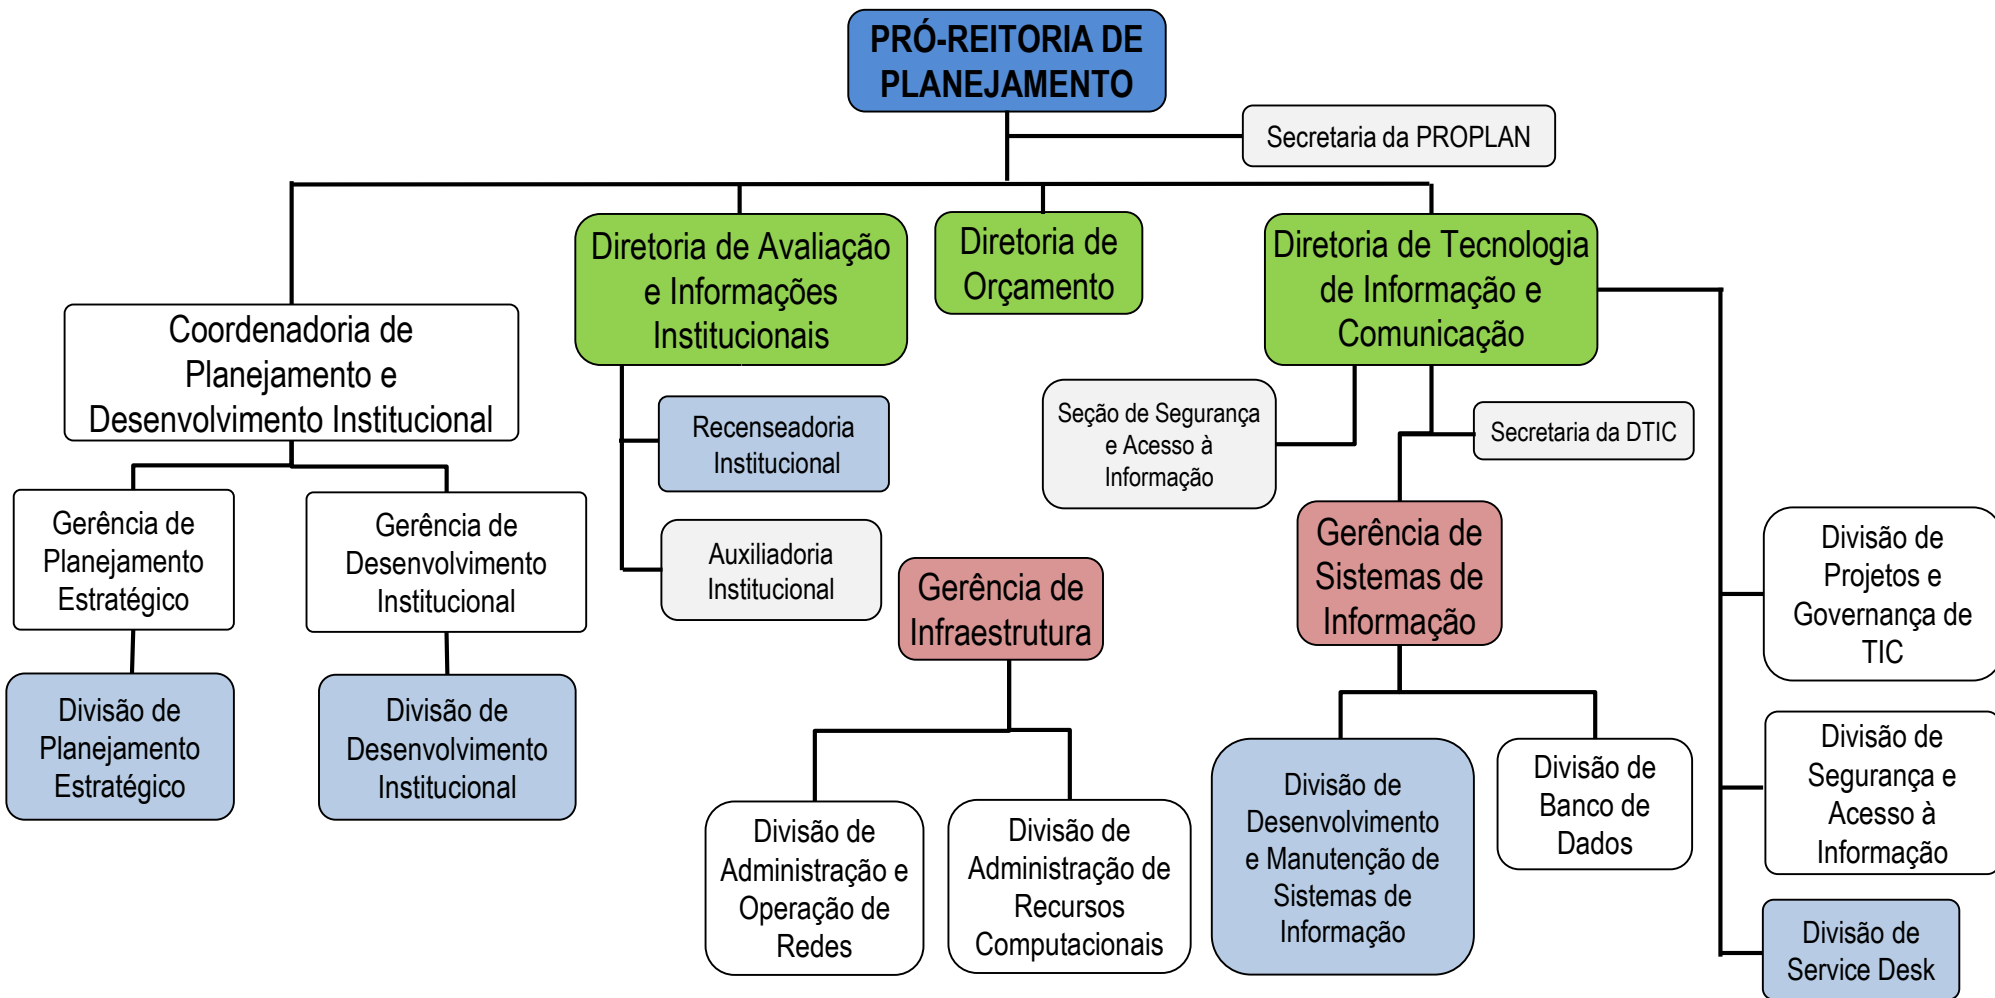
PRÓ-REITORIA DE PLANEJAMENTO

Secretaria da PROPLAN

Coordenadoria de Planejamento e Desenvolvimento Institucional

Gerência de Planejamento Estratégico

Divisão de Planejamento Estratégico

Gerência de Desenvolvimento Institucional

Divisão de Desenvolvimento Institucional

Diretoria de Avaliação e Informações Institucionais

Recenseadoria Institucional

Auxiliadoria Institucional

Diretoria de Orçamento

Diretoria de Tecnologia de Informação e Comunicação

Seção de Segurança e Acesso à Informação

Secretaria da DTIC

Gerência de Infraestrutura

Divisão de Administração e Operação de Redes

Divisão de Administração de Recursos Computacionais

Gerência de Sistemas de Informação

Divisão de Desenvolvimento e Manutenção de Sistemas de Informação

Divisão de Banco de Dados

Divisão de Projetos e Governança de TIC

Divisão de Segurança e Acesso à Informação

Divisão de Service Desk